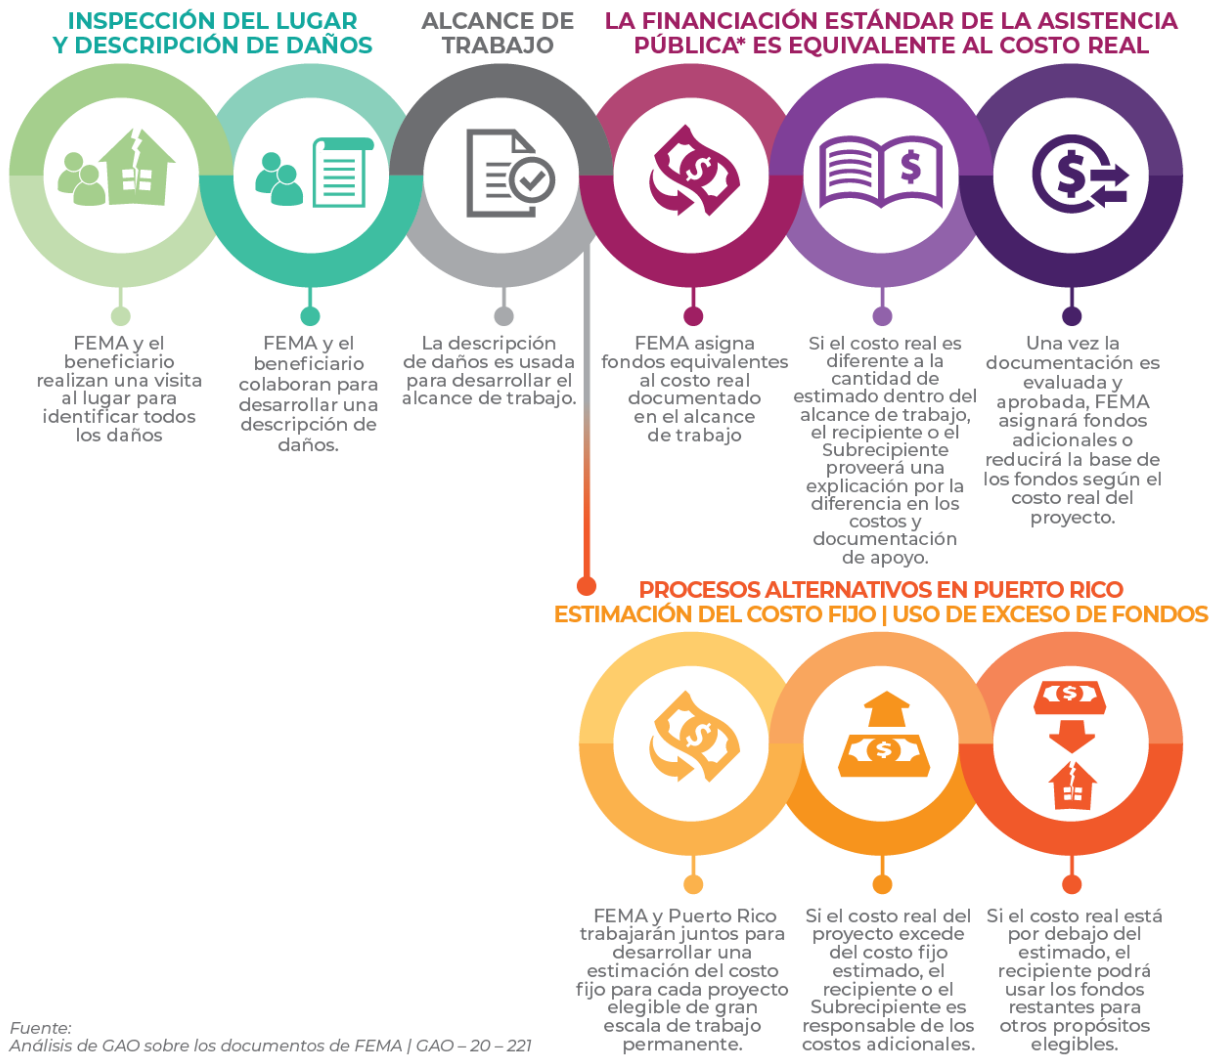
INSPECCIÓN DEL LUGAR Y DESCRIPCIÓN DE DAÑOS

ALCANCE DE TRABAJO

LA FINANCIACIÓN ESTÁNDAR DE LA ASISTENCIA PÚBLICA* ES EQUIVALENTE AL COSTO REAL

FEMA y el beneficiario realizan una visita al lugar para identificar todos los daños

FEMA y el beneficiario colaboran para desarrollar una descripción de daños.

La descripción de daños es usada para desarrollar el alcance de trabajo.

FEMA asigna fondos equivalentes al costo real documentado en el alcance de trabajo

Si el costo real es diferente a la cantidad de estimado dentro del alcance de trabajo, el recipiente o el Subrecipiente proveerá una explicación por la diferencia en los costos y documentación de apoyo.

Una vez la documentación es evaluada y aprobada, FEMA asignará fondos adicionales o reducirá la base de los fondos según el costo real del proyecto.

PROCESOS ALTERNATIVOS EN PUERTO RICO
ESTIMACIÓN DEL COSTO FIJO | USO DE EXCESO DE FONDOS

FEMA y Puerto Rico trabajarán juntos para desarrollar una estimación del costo fijo para cada proyecto elegible de gran escala de trabajo permanente.

Si el costo real del proyecto excede del costo fijo estimado, el recipiente o el Subrecipiente es responsable de los costos adicionales.

Si el costo real está por debajo del estimado, el recipiente podrá usar los fondos restantes para otros propósitos elegibles.

Fuente:
Análisis de GAO sobre los documentos de FEMA | GAO – 20 – 221